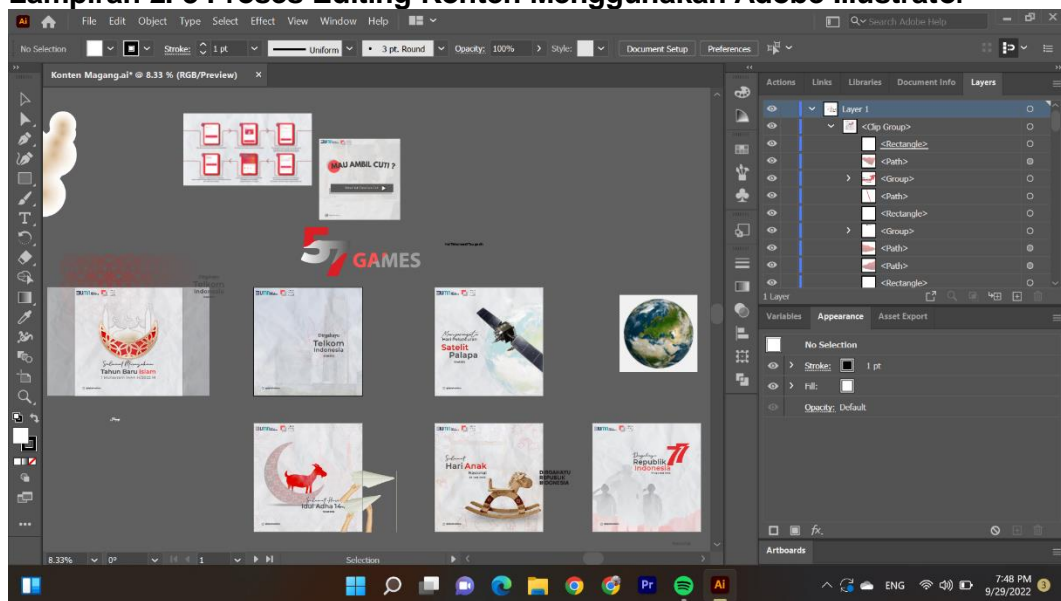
Lampiran 2. 6 Proses Editing Konten Menggunakan Adobe Illustrator

Ai File Edit Object Type Select Effect View Window Help

Search Adobe Help

No Selection Stroke: 1 pt Uniform 3 pt. Round Opacity: 100% Style: Document Setup Preferences

Konten Magang.ai* @ 8.33 % (RGB/Preview) ×

MAU AMBIL CUTI ?

57 GAMES

Selamat Memperingati Tahun Baru Islam

Dirgahayu Telkom Indonesia

Memperingati Hari Peluncuran Satelit Palapa

Selamat Hari Raya Idul Adha

Selamat Hari Anak Nasional

Dirgahayu Republik Indonesia 77

Actions Links Libraries Document Info Layers

Layer 1
<Clip Group>
<Rectangle>
<Path>
<Group>
<Path>
<Rectangle>
<Group>
<Path>
<Path>
<Rectangle>

1 Layer

Variables Appearance Asset Export

No Selection
Stroke: 1 pt
Fill:
Opacity: Default

fx.

Artboards

8.33% 0° 1 Selection

ENG 7:48 PM 9/29/2022